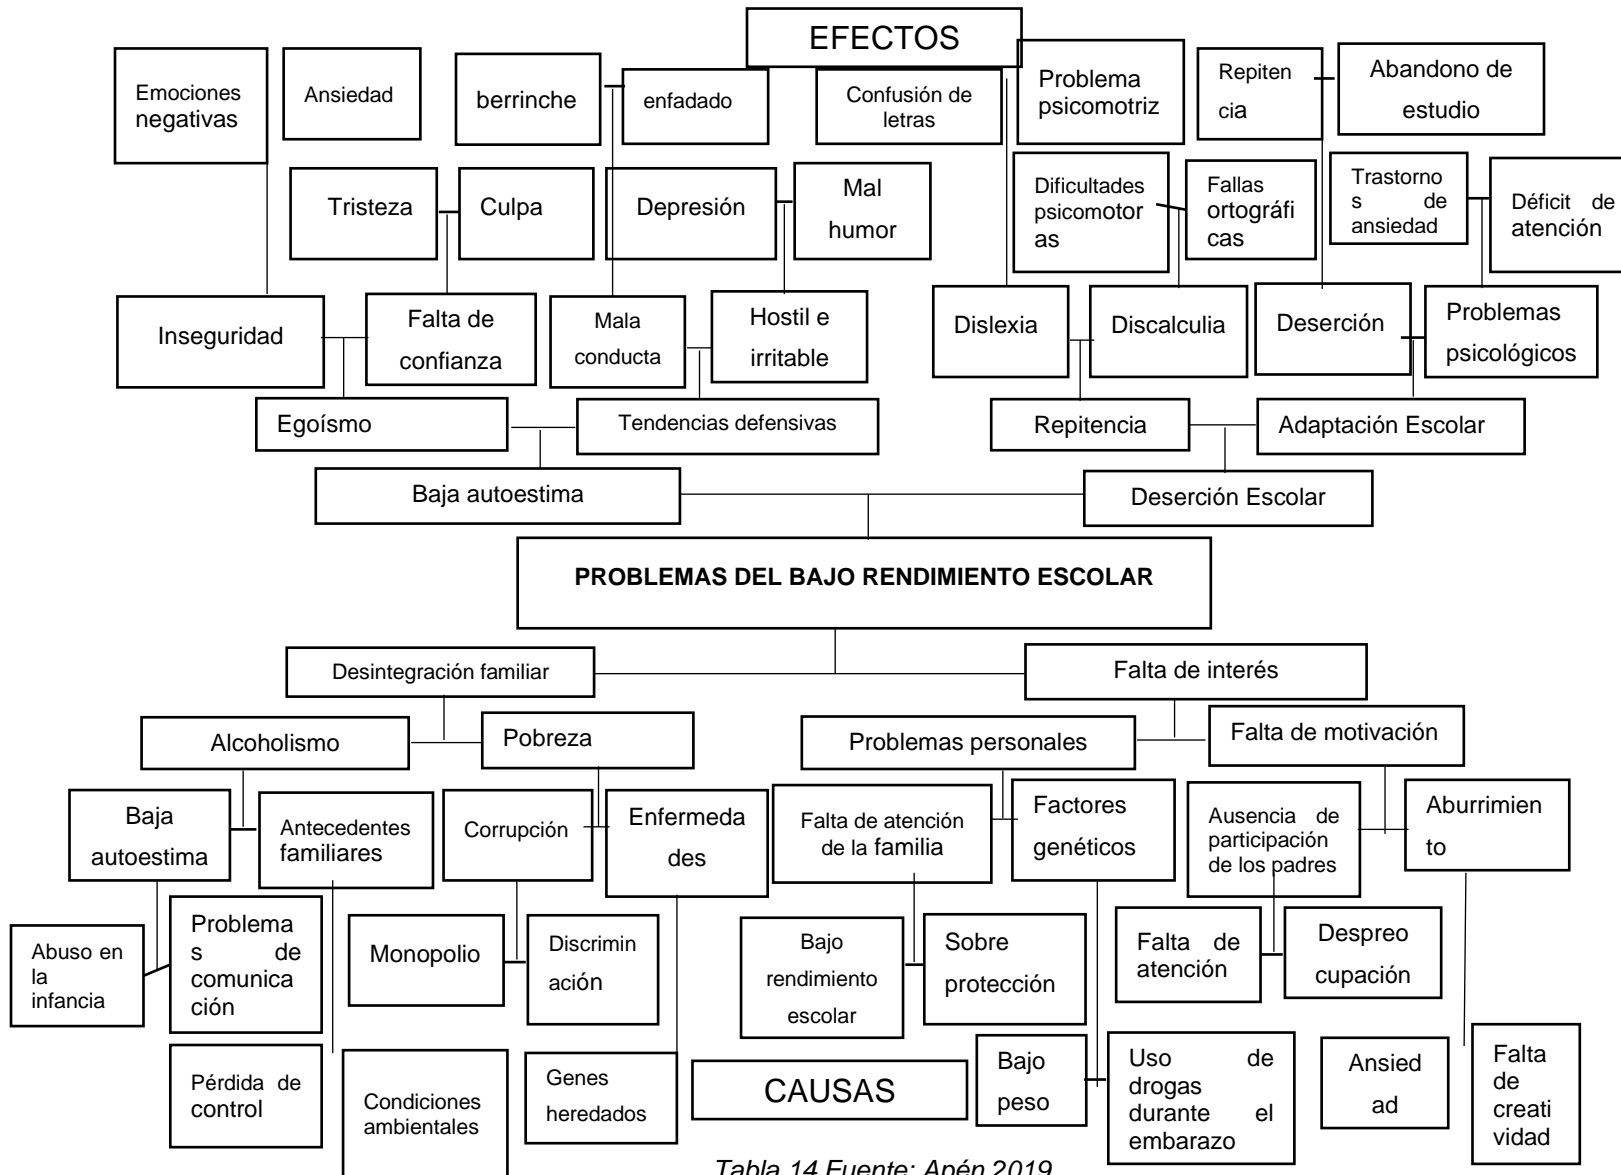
EFECTOS

Emociones negativas

Ansiedad

berrinche

enfadado

Confusión de letras

Problema psicomotriz

Repitencia

Abandono de estudio

Tristeza

Culpa

Depresión

Mal humor

Dificultades psicomotoras

Fallas ortográficas

Trastornos de ansiedad

Déficit de atención

Inseguridad

Falta de confianza

Mala conducta

Hostil e irritable

Dislexia

Discalculia

Deserción

Problemas psicológicos

Egoísmo

Tendencias defensivas

Repitencia

Adaptación Escolar

Baja autoestima

Deserción Escolar

PROBLEMAS DEL BAJO RENDIMIENTO ESCOLAR

Desintegración familiar

Falta de interés

Alcoholismo

Pobreza

Problemas personales

Falta de motivación

Baja autoestima

Antecedentes familiares

Corrupción

Enfermedades

Falta de atención de la familia

Factores genéticos

Ausencia de participación de los padres

Aburrimiento

Abuso en la infancia

Problemas de comunicación

Monopolio

Discriminación

Bajo rendimiento escolar

Sobre protección

Falta de atención

Despreocupación

Pérdida de control

Condiciones ambientales

Genes heredados

CAUSAS

Bajo peso

Uso de drogas durante el embarazo

Ansiedad

Falta de creatividad

Tabla 14 Fuente: Apén 2019